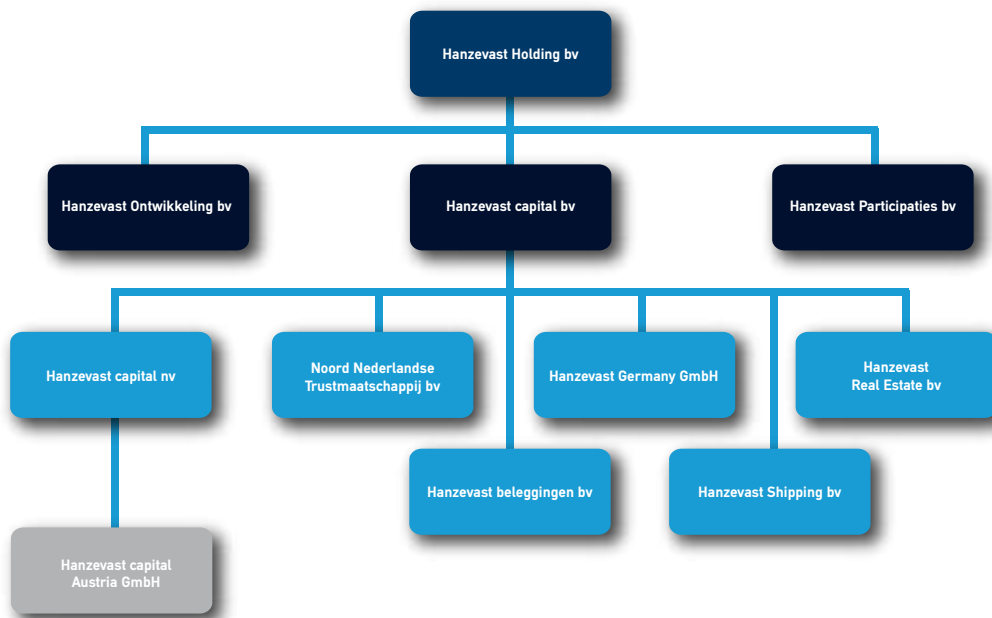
Hanzevast Holding bv

Hanzevast Ontwikkeling bv

Hanzevast capital bv

Hanzevast Participaties bv

Hanzevast capital nv

Noord Nederlandse Trustmaatschappij bv

Hanzevast Germany GmbH

Hanzevast Real Estate bv

Hanzevast beleggingen bv

Hanzevast Shipping bv

Hanzevast capital Austria GmbH